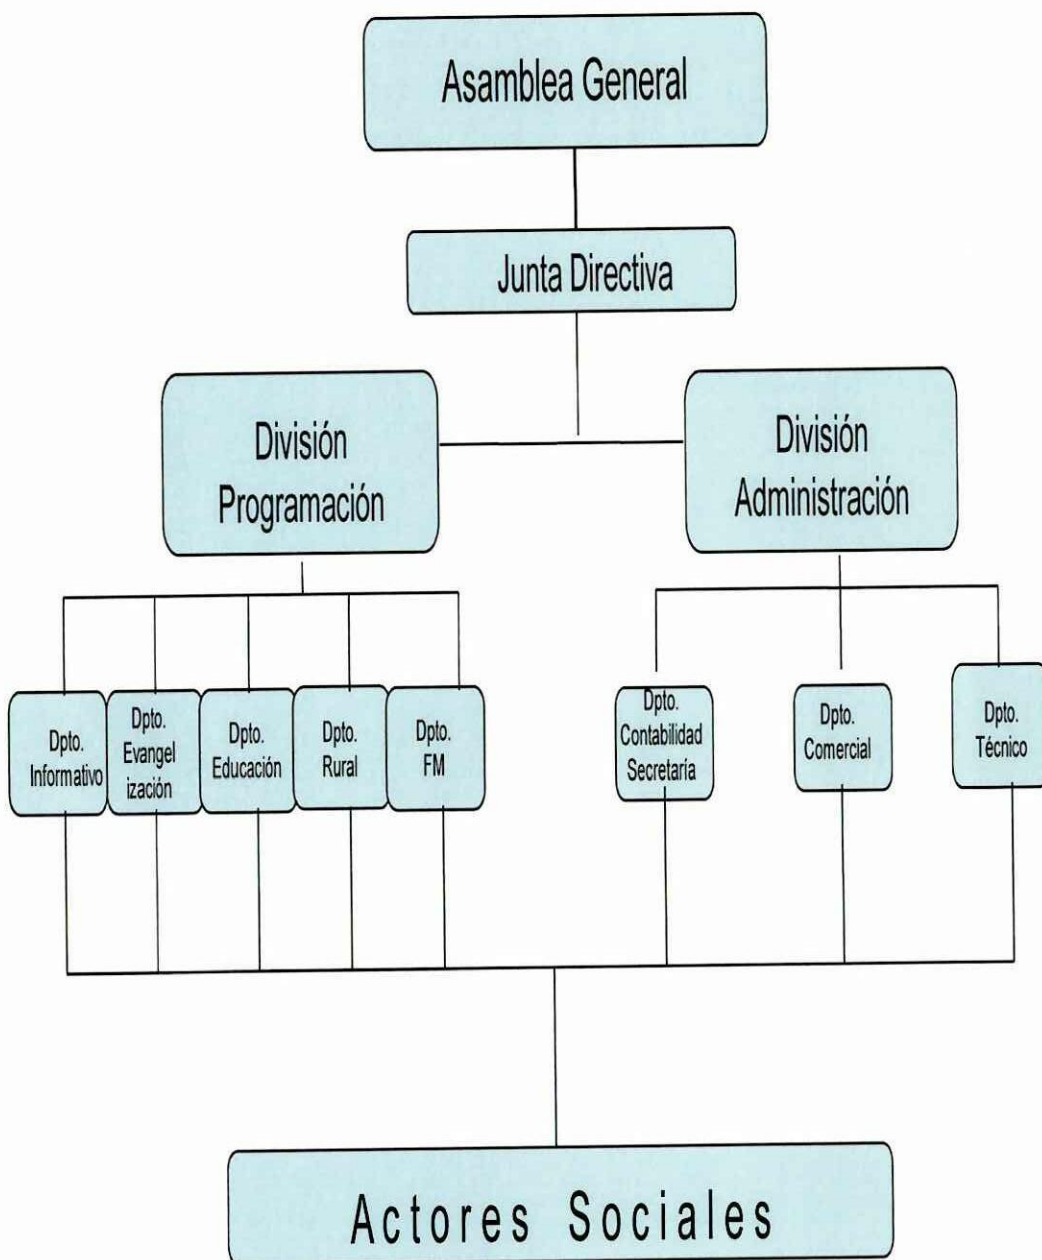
Asamblea General

Junta Directiva

División Programación

División Administración

Dpto. Informativo

Dpto. Evangel ización

Dpto. Educación

Dpto. Rural

Dpto. FM

Dpto. Contabilidad Secretaria

Dpto. Comercial

Dpto. Técnico

Actores Sociales